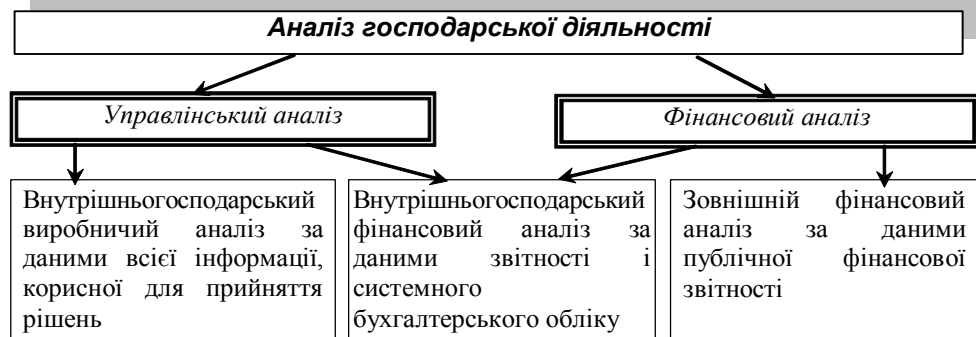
Аналіз господарської діяльності

Управлінський аналіз

Фінансовий аналіз

Внутрішньогосподарський виробничий аналіз за даними всієї інформації, корисної для прийняття рішень

Внутрішньогосподарський фінансовий аналіз за даними звітності і системного бухгалтерського обліку

Зовнішній фінансовий аналіз за даними публічної фінансової звітності